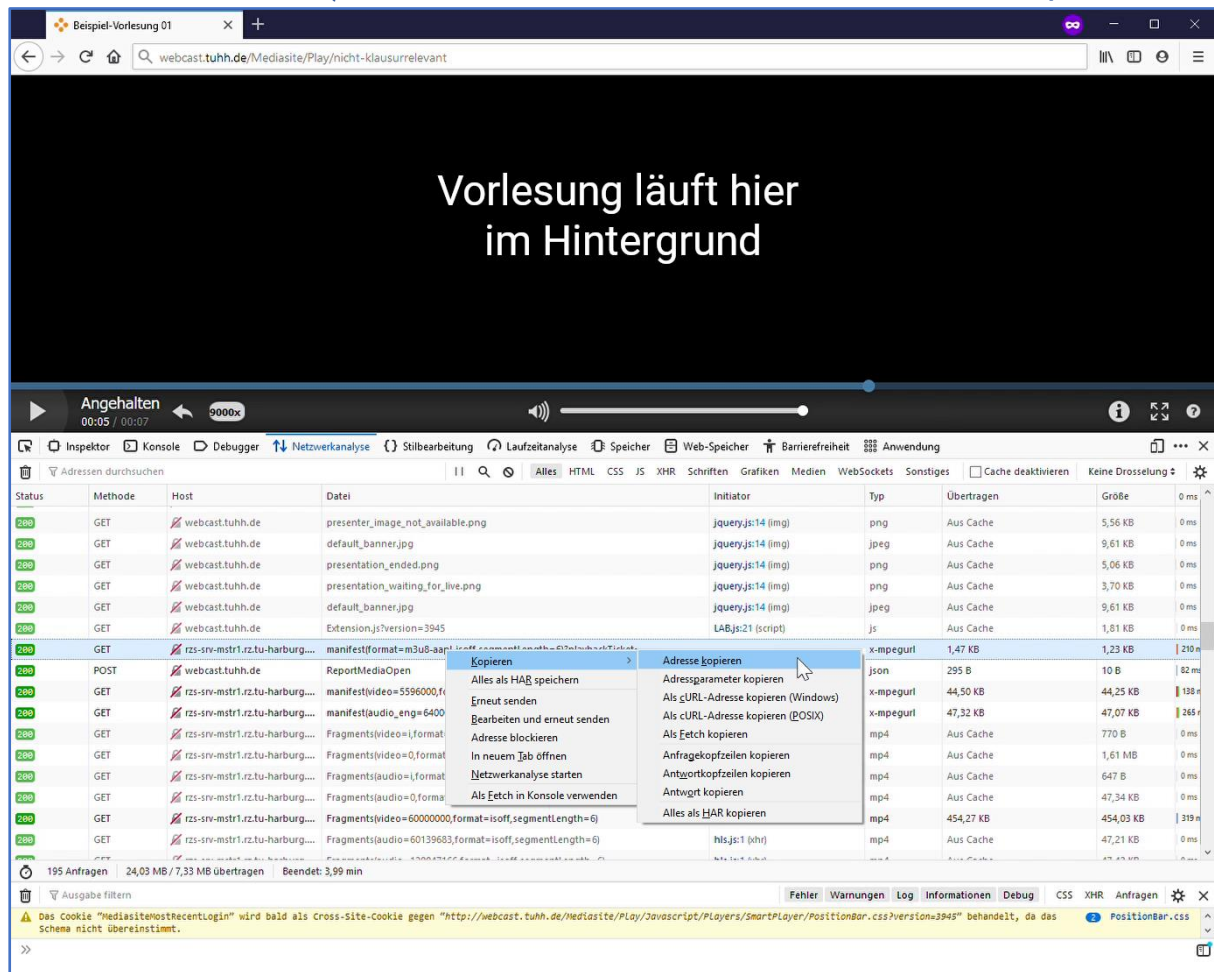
Beispiel-Vorlesung 01

webcast.tuhh.de/Mediasite/Play/nicht-klausurrelevant

Vorlesung läuft hier im Hintergrund

Angehalten
00:05 / 00:07
9000x

Inspektor Konsole Debugger Netzwerkanalyse Stilbearbeitung Laufzeitanalyse Speicher Web-Speicher Barrierefreiheit Anwendung

Adressen durchsuchen

Alles HTML CSS JS XHR Schriften Grafiken Medien WebSockets Sonstiges Cache deaktivieren Keine Drosselung

| Status | Methode | Host | Datei | Initiator | Typ | Übertragen | Größe | |
|---|---|---|---|---|---|---|---|---|
| 200 | GET | webcast.tuhh.de | presenter_image_not_available.png | jquery.js:14 (img) | png | Aus Cache | 5,56 KB | 0 ms |
| 200 | GET | webcast.tuhh.de | default_banner.jpg | jquery.js:14 (img) | jpeg | Aus Cache | 9,61 KB | 0 ms |
| 200 | GET | webcast.tuhh.de | presentation_ended.png | jquery.js:14 (img) | png | Aus Cache | 5,06 KB | 0 ms |
| 200 | GET | webcast.tuhh.de | presentation_waiting_for_live.png | jquery.js:14 (img) | png | Aus Cache | 3,70 KB | 0 ms |
| 200 | GET | webcast.tuhh.de | default_banner.jpg | jquery.js:14 (img) | jpeg | Aus Cache | 9,61 KB | 0 ms |
| 200 | GET | webcast.tuhh.de | Extension.js?version=3945 | LAB.js:21 (script) | js | Aus Cache | 1,81 KB | 0 ms |
| 200 | GET | rzs-srv-mstr1.rz.tu-harburg.... | manifest(format=m3u8-aapl-isoff,segmentLength=6)?playbackTicket= | | x-mpegurl | 1,47 KB | 1,23 KB | 210 m |
| 200 | POST | webcast.tuhh.de | ReportMediaOpen | | json | 295 B | 10 B | 82 ms |
| 200 | GET | rzs-srv-mstr1.rz.tu-harburg.... | manifest(video=5596000,fo | | x-mpegurl | 44,50 KB | 44,25 KB | 138 m |
| 200 | GET | rzs-srv-mstr1.rz.tu-harburg.... | manifest(audio_eng=6400 | | x-mpegurl | 47,32 KB | 47,07 KB | 265 m |
| 200 | GET | rzs-srv-mstr1.rz.tu-harburg.... | Fragments(video=i,format | | mp4 | Aus Cache | 770 B | 0 ms |
| 200 | GET | rzs-srv-mstr1.rz.tu-harburg.... | Fragments(video=0,format | | mp4 | Aus Cache | 1,61 MB | 0 ms |
| 200 | GET | rzs-srv-mstr1.rz.tu-harburg.... | Fragments(audio=i,format | | mp4 | Aus Cache | 647 B | 0 ms |
| 200 | GET | rzs-srv-mstr1.rz.tu-harburg.... | Fragments(audio=0,forma | | mp4 | Aus Cache | 47,34 KB | 0 ms |
| 200 | GET | rzs-srv-mstr1.rz.tu-harburg.... | Fragments(video=60000000,format=isoff,segmentLength=6) | | mp4 | 454,27 KB | 454,03 KB | 319 m |
| 200 | GET | rzs-srv-mstr1.rz.tu-harburg.... | Fragments(audio=60139683,format=isoff,segmentLength=6) | hls.js:1 (xhr) | mp4 | Aus Cache | 47,21 KB | 0 ms |

Kopieren
Alles als HAR speichern
Erneut senden
Bearbeiten und erneut senden
Adresse blockieren
In neuem Tab öffnen
Netzwerkanalyse starten
Als Fetch in Konsole verwenden

Adresse kopieren
Adressparameter kopieren
Als cURL-Adresse kopieren (Windows)
Als cURL-Adresse kopieren (POSIX)
Als Fetch kopieren
Anfragekopfzeilen kopieren
Antwortkopfzeilen kopieren
Antwort kopieren
Alles als HAR kopieren

195 Anfragen | 24,03 MB / 7,33 MB übertragen | Beendet: 3,99 min

Ausgabe filtern
Fehler Warnungen Log Informationen Debug CSS XHR Anfragen

Das Cookie "MediasiteMostRecentLogin" wird bald als Cross-Site-Cookie gegen "http://webcast.tuhh.de/Mediasite/Play/Javascript/Players/SmartPlayer/PositionBar.css?version=3945" behandelt, da das Schema nicht übereinstimmt.
2 PositionBar.css

»